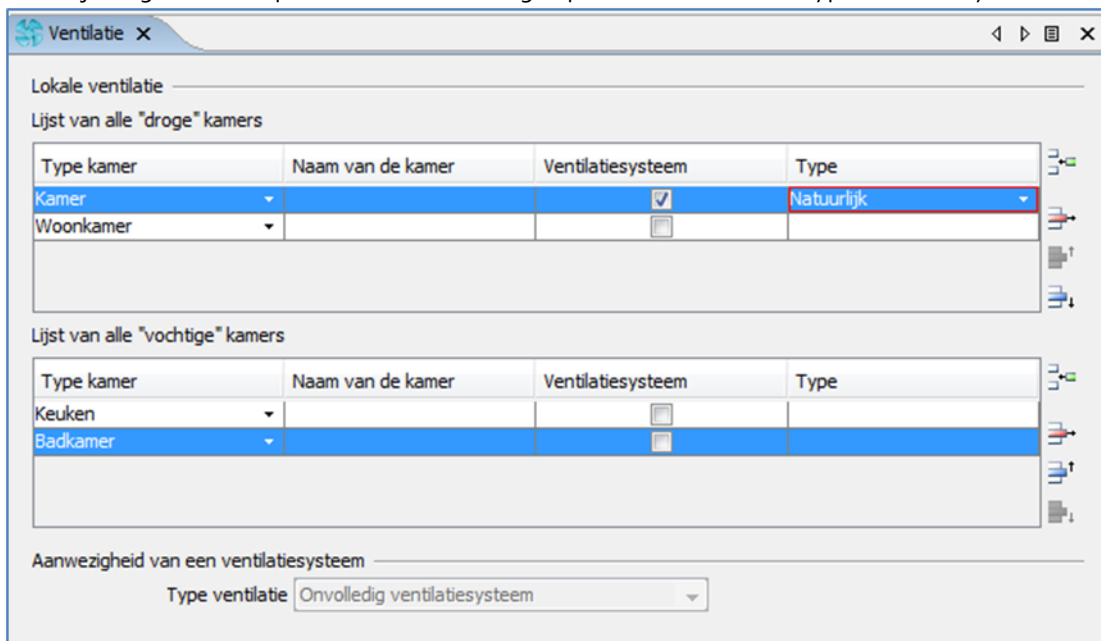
Ventilatie ×

Lokale ventilatie

Lijst van alle "droge" kamers

| Type kamer | Naam van de kamer | Ventilatiesysteem | Type |
|---|---|---|---|
| Kamer | | ☑ | Natuurlijk |
| Woonkamer | | ☐ | |

Lijst van alle "vochtige" kamers

| Type kamer | Naam van de kamer | Ventilatiesysteem | Type |
|---|---|---|---|
| Keuken | | ☐ | |
| Badkamer | | ☐ | |

Aanwezigheid van een ventilatiesysteem

Type ventilatie Onvolledig ventilatiesysteem